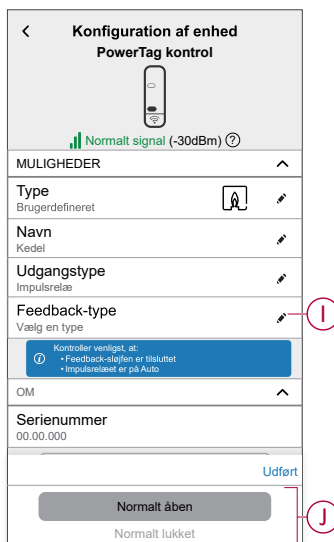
<
Konfiguration af enhed
PowerTag kontrol

Normalt signal (-30dBm) ?

MULIGHEDER

Type
Brugerdefineret

Navn
Kedel

Udgangstype
Impulsrelæ

Feedback-type
Vælg en type

I

Kontroller venligst, at:
• Feedback-sløjfen er tilsluttet
• Impulsrelæet er på Auto

OM

Serienummer
00.00.000

Udført

Normalt åben

Normalt lukket

J